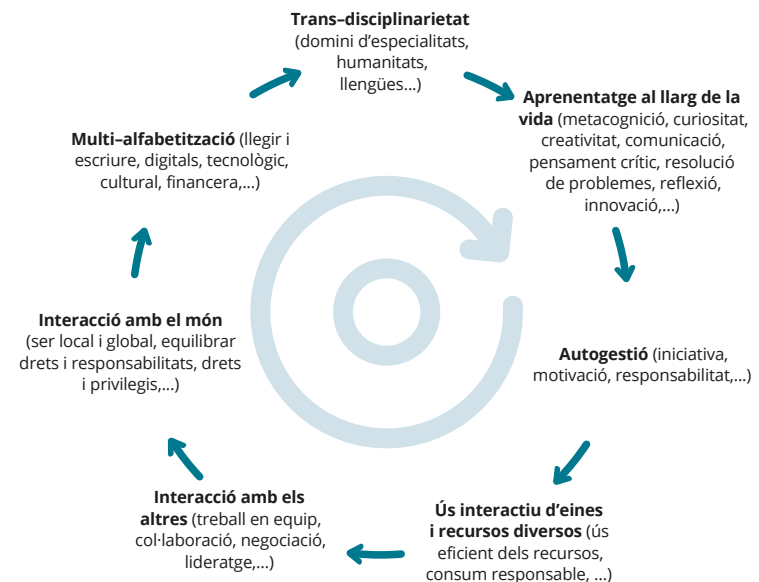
**Trans–disciplinarietat** (domini d'especialitats, humanitats, llengües...)

**Aprenentatge al llarg de la vida** (metacognició, curiositat, creativitat, comunicació, pensament crític, resolució de problemes, reflexió, innovació,...)

**Autogestió** (iniciativa, motivació, responsabilitat,...)

**Ús interactiu d'eines i recursos diversos** (ús eficient dels recursos, consum responsable, ...)

**Interacció amb els altres** (treball en equip, col·laboració, negociació, lideratge,...)

**Interacció amb el món** (ser local i global, equilibrar drets i responsabilitats, drets i privilegis,...)

**Multi–alfabetització** (llegir i escriure, digitals, tecnològic, cultural, financera,...)